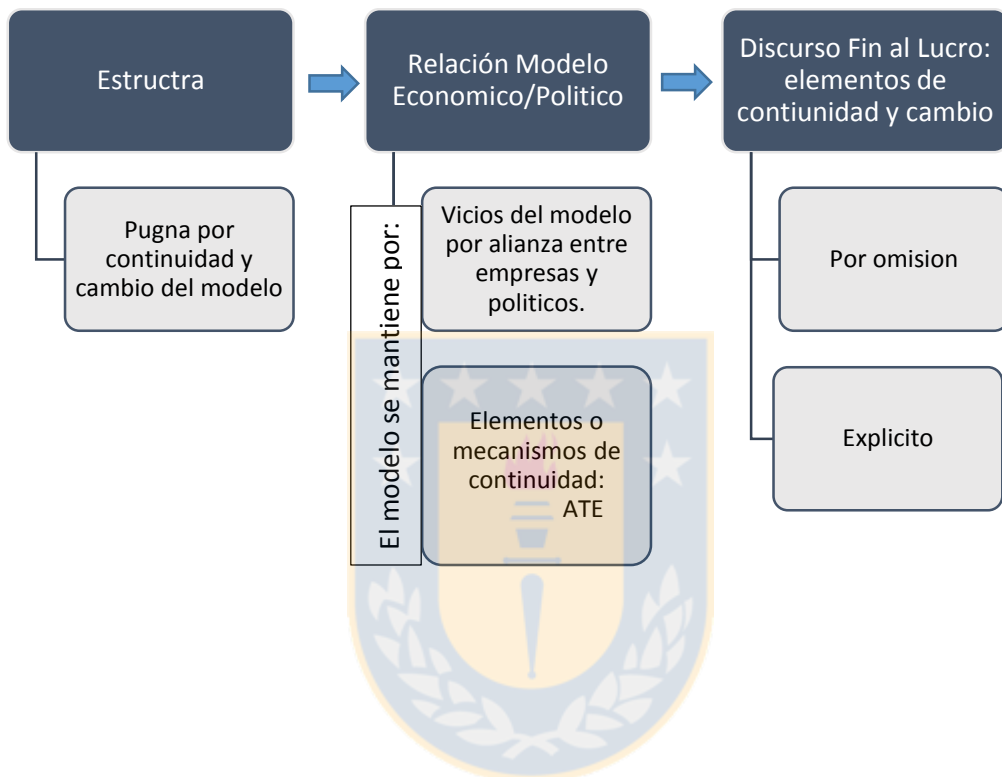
Estructra

Relación Modelo Economico/Politico

Discurso Fin al Lucro: elementos de contiunidad y cambio

Pugna por continuidad y cambio del modelo

El modelo se mantiene por:

Vicios del modelo por alianza entre empresas y politicos.

Elementos o mecanismos de continuidad: ATE

Por omision

Explicito